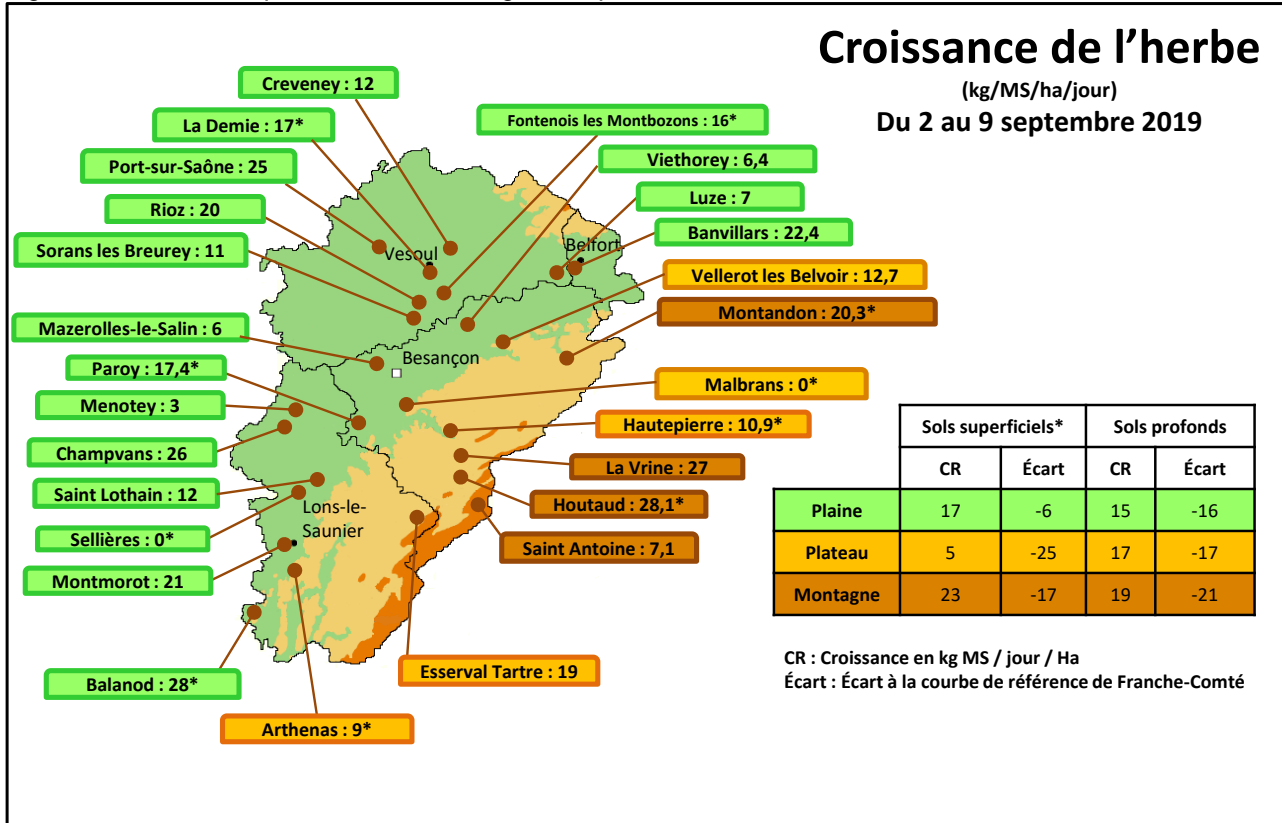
Croissance de l'herbe
(kg/MS/ha/jour)
Du 2 au 9 septembre 2019

Creveney : 12
La Demie : 17*
Port-sur-Saône : 25
Rioz : 20
Sorans les Breurey : 11
Mazerolles-le-Salin : 6
Paroy : 17,4*
Menotey : 3
Champvans : 26
Saint Lothain : 12
Sellières : 0*
Montmorot : 21
Balanod : 28*
Arthenas : 9*
Esserval Tartre : 19
Fontenois les Montbozons : 16*
Viethorey : 6,4
Luze : 7
Banvillars : 22,4
Vellerot les Belvoir : 12,7
Montandon : 20,3*
Malbrans : 0*
Hautepierre : 10,9*
La Vrine : 27
Houtaud : 28,1*
Saint Antoine : 7,1

Vesoul
Belfort
Besançon
Lons-le-Saunier

| | Sols superficiels* | | Sols profonds | |
|---|---|---|---|---|
| | CR | Écart | CR | Écart |
| Plaine | 17 | -6 | 15 | -16 |
| Plateau | 5 | -25 | 17 | -17 |
| Montagne | 23 | -17 | 19 | -21 |

CR : Croissance en kg MS / jour / Ha
Écart : Écart à la courbe de référence de Franche-Comté